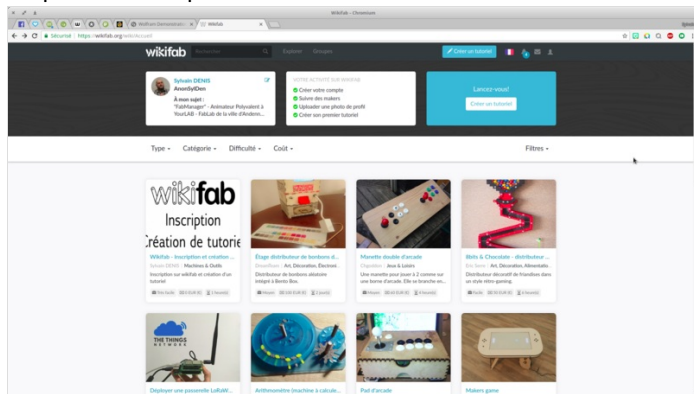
Wikifab - Chromium

Wolfram Demonstration | Wikifab

Sécurisé | https://wikifab.org/wiki/Accueil

wikifab Rechercher Explorer Groupes Créer un tutoriel

Sylvain DENIS
AnonSylDen
À mon sujet :
"FabManager" - Animateur Polyvalent à YourLAB - FabLab de la ville d'Andrés...

VOTRE ACTIVITÉ SUR WIKIFAB
Créer votre compte
Suivre des makers
Uploader une photo de profil
Créer son premier tutoriel

Lancez-vous!
Créer un tutoriel

Type Catégorie Difficulté Coût Filtres

wikifab
Inscription
Création de tutorie

Wikifab - Inscription et création ...
Sylvain DENIS Machines & Outils
Inscription sur wikifab et création d'un tutoriel
Très facile 0 EUR (€) 1 heure(s)

Étage distributeur de bonbons al...
DreamRoom Art, Décoration, Électroni...
Distributeur de bonbons aléatoire intégré à Bento Box.
Moyen 100 EUR (€) 2 jour(s)

Manette double d'arcade
Chapokeur Jeux & Loisirs
Une manette pour jouer à 2 comme sur une borne d'arcade. Elle se branche en...
Moyen 60 EUR (€) 4 heure(s)

Bielo & Chocolate - distributeur ...
Eric Bane Art, Décoration, Alimentatio...
Distributeur décoratif de friandises dans un style rétro-gaming
Facile 50 EUR (€) 4 heure(s)

THE THINGS NETWORK

Déployer une passerelle LoRaW...

Arithmomètre (machine à calcule...

Pad d'arcade

Makers game